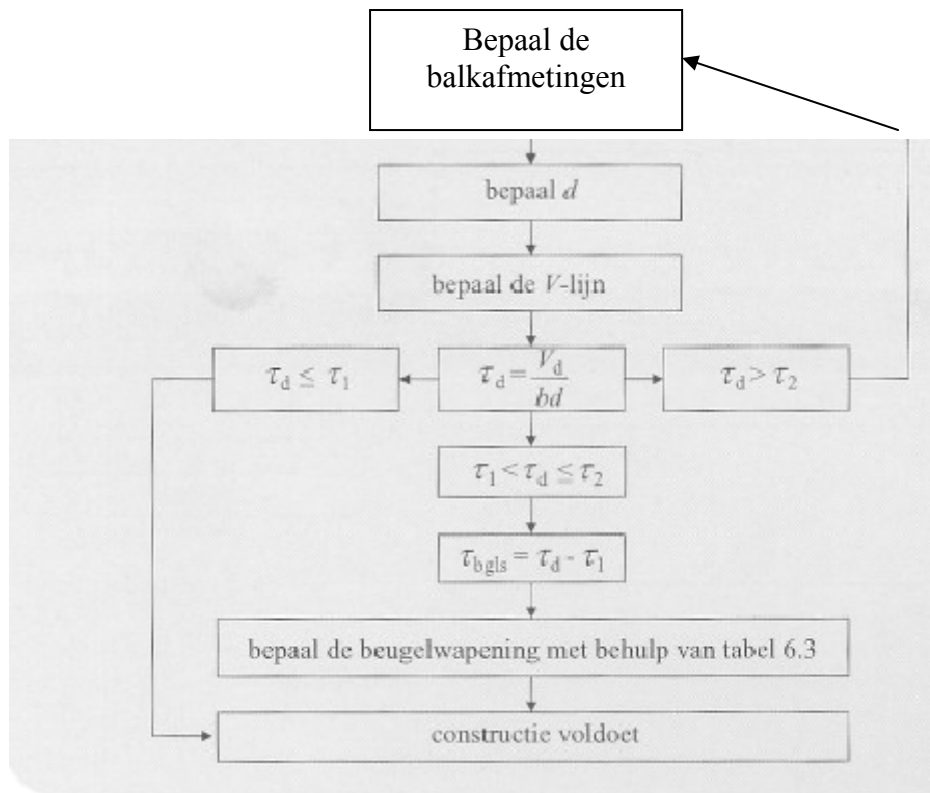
Bepaal de balkafmetingen

bepaal $d$

bepaal de $V$-lijn

$\tau_d \leq \tau_1$

$\tau_d = \frac{V_d}{bd}$

$\tau_d > \tau_2$

$\tau_1 < \tau_d \leq \tau_2$

$\tau_{bgls} = \tau_d - \tau_1$

bepaal de beugelwapening met behulp van tabel 6.3

constructie voldoet